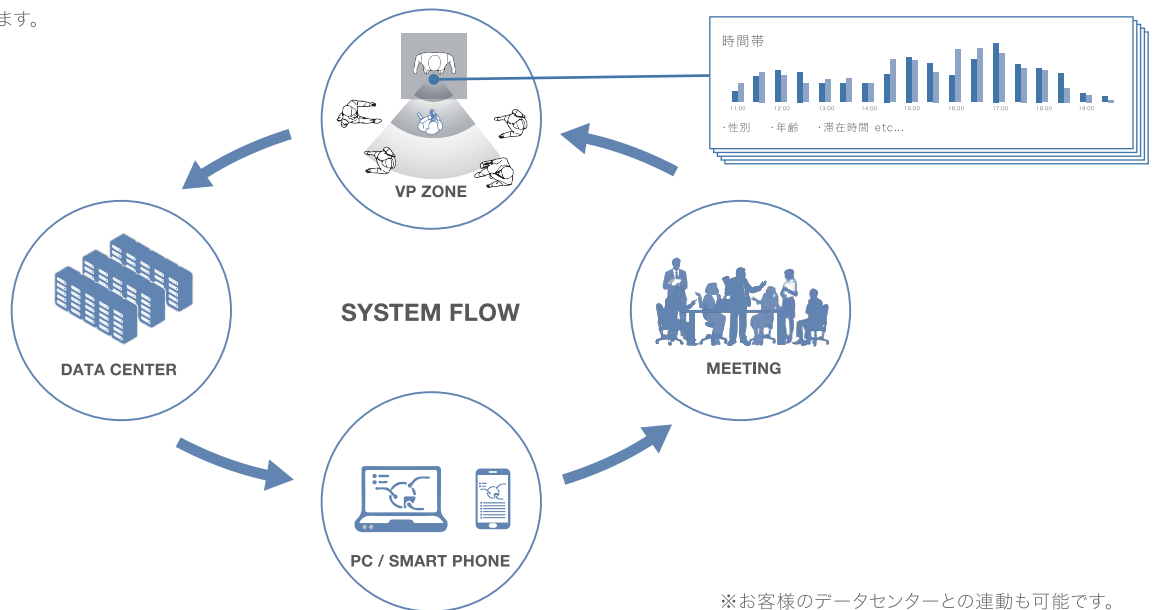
ます。

時間帯

11:00 12:00 13:00 14:00 15:00 16:00 17:00 18:00 19:00

・性別　・年齢　・滞在時間 etc...

VP ZONE

DATA CENTER

SYSTEM FLOW

MEETING

PC / SMART PHONE

※お客様のデータセンターとの連動も可能です。